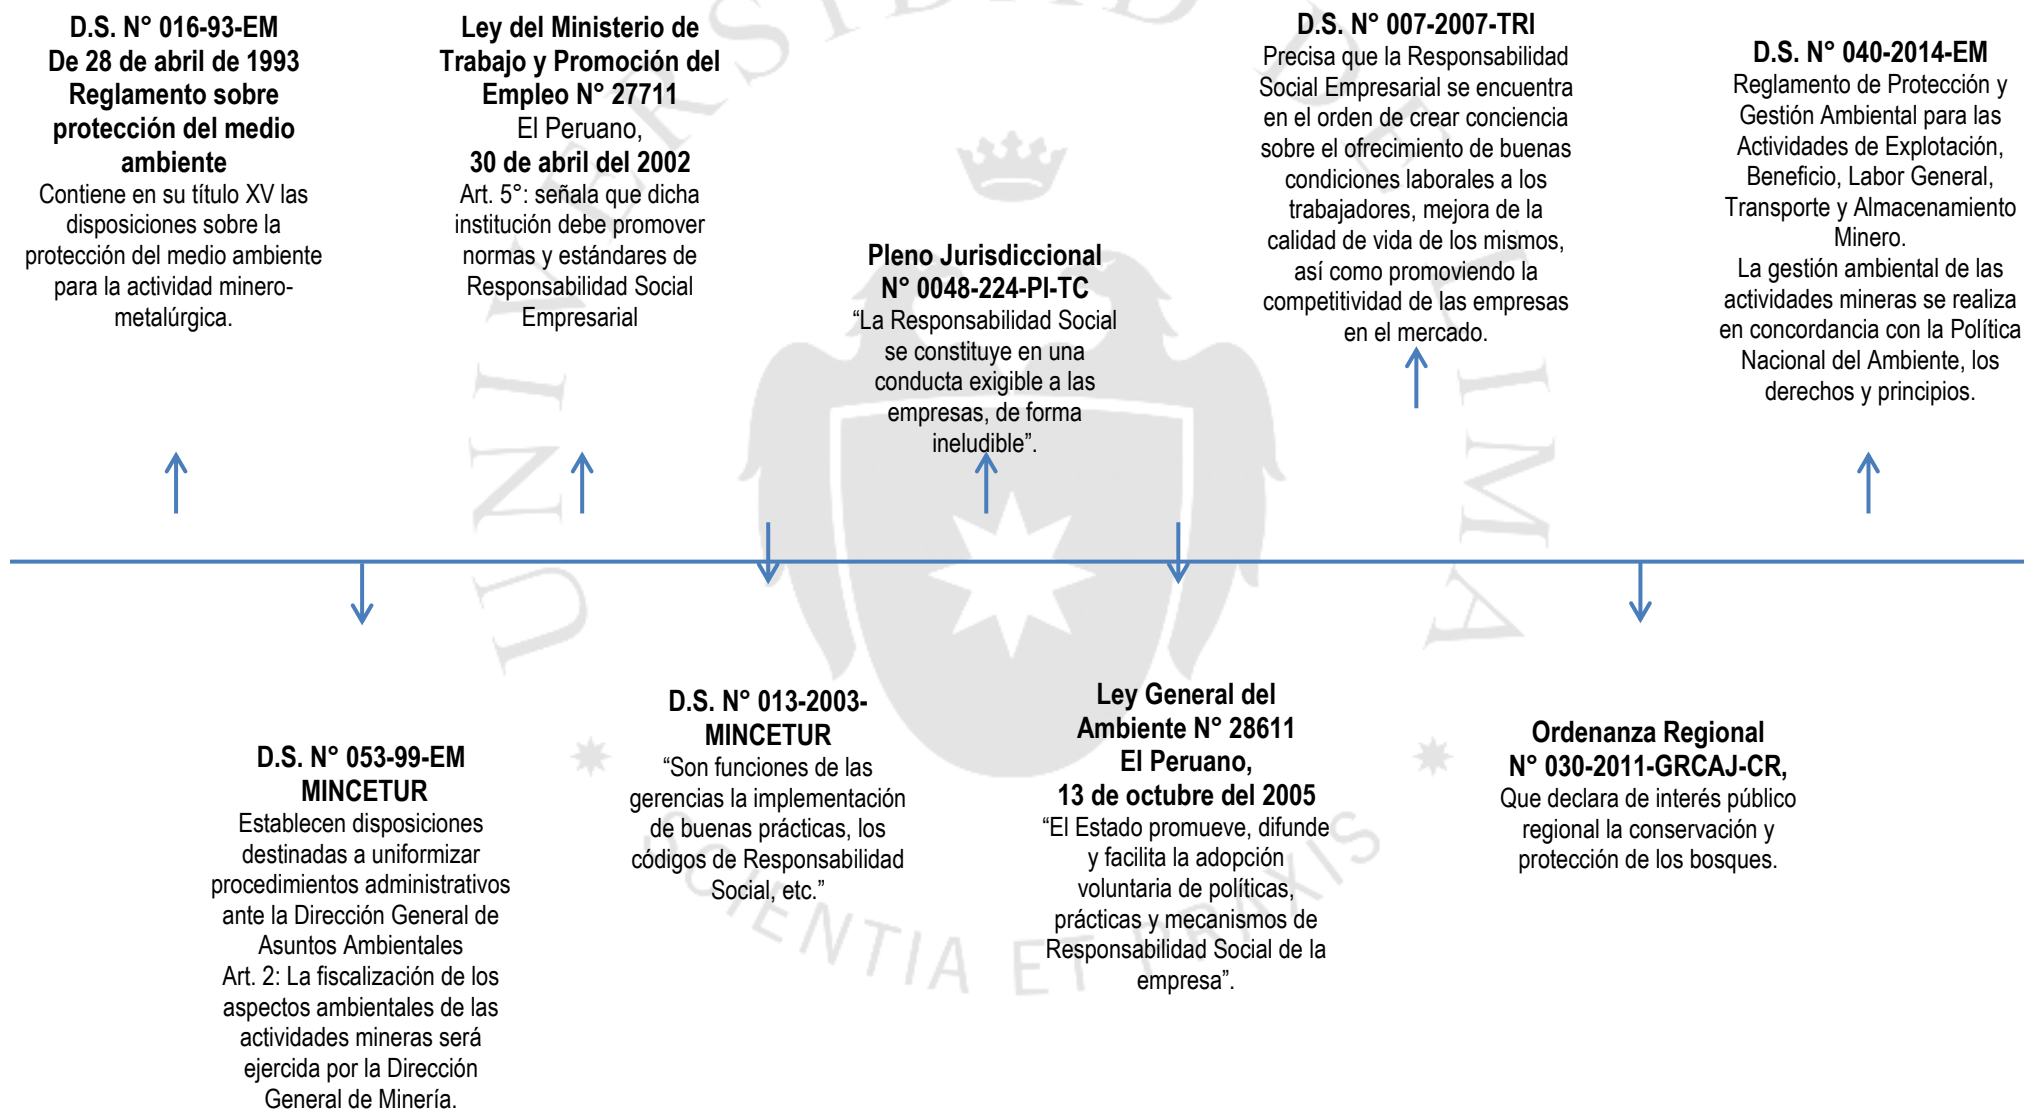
D.S. N° 016-93-EM
De 28 de abril de 1993
Reglamento sobre protección del medio ambiente
Contiene en su título XV las disposiciones sobre la protección del medio ambiente para la actividad minero-metalúrgica.

Ley del Ministerio de Trabajo y Promoción del Empleo N° 27711
El Peruano,
30 de abril del 2002
Art. 5°: señala que dicha institución debe promover normas y estándares de Responsabilidad Social Empresarial

Pleno Jurisdiccional
N° 0048-224-PI-TC
"La Responsabilidad Social se constituye en una conducta exigible a las empresas, de forma ineludible".

D.S. N° 007-2007-TRI
Precisa que la Responsabilidad Social Empresarial se encuentra en el orden de crear conciencia sobre el ofrecimiento de buenas condiciones laborales a los trabajadores, mejora de la calidad de vida de los mismos, así como promoviendo la competitividad de las empresas en el mercado.

D.S. N° 040-2014-EM
Reglamento de Protección y Gestión Ambiental para las Actividades de Explotación, Beneficio, Labor General, Transporte y Almacenamiento Minero.
La gestión ambiental de las actividades mineras se realiza en concordancia con la Política Nacional del Ambiente, los derechos y principios.

D.S. N° 053-99-EM
MINCETUR
Establecen disposiciones destinadas a uniformizar procedimientos administrativos ante la Dirección General de Asuntos Ambientales
Art. 2: La fiscalización de los aspectos ambientales de las actividades mineras será ejercida por la Dirección General de Minería.

D.S. N° 013-2003-MINCETUR
"Son funciones de las gerencias la implementación de buenas prácticas, los códigos de Responsabilidad Social, etc."

Ley General del Ambiente N° 28611
El Peruano,
13 de octubre del 2005
"El Estado promueve, difunde y facilita la adopción voluntaria de políticas, prácticas y mecanismos de Responsabilidad Social de la empresa".

Ordenanza Regional
N° 030-2011-GRCAJ-CR,
Que declara de interés público regional la conservación y protección de los bosques.